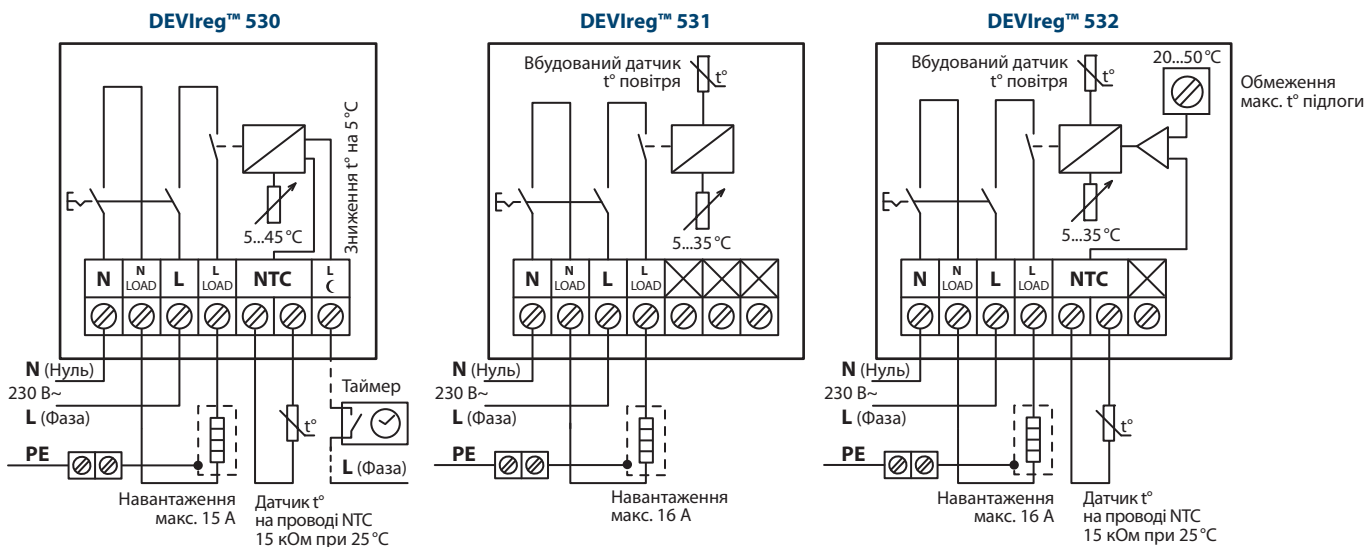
DEVIreg™ 530

Зниження t° на 5 °C

5...45 °C

N | N LOAD | L | L LOAD | NTC | L ☾

N (Нуль)
230 B~
L (Фаза)

PE

Таймер

L (Фаза)

Навантаження макс. 15 A

Датчик t° на проводі NTC 15 кОм при 25 °C

DEVIreg™ 531

Вбудований датчик t° повітря

t°

5...35 °C

N | N LOAD | L | L LOAD

N (Нуль)
230 B~
L (Фаза)

PE

Навантаження макс. 16 A

DEVIreg™ 532

Вбудований датчик t° повітря

t°

20...50 °C

Обмеження макс. t° підлоги

5...35 °C

N | N LOAD | L | L LOAD | NTC

N (Нуль)
230 B~
L (Фаза)

PE

t°

Навантаження макс. 16 A

Датчик t° на проводі NTC 15 кОм при 25 °C